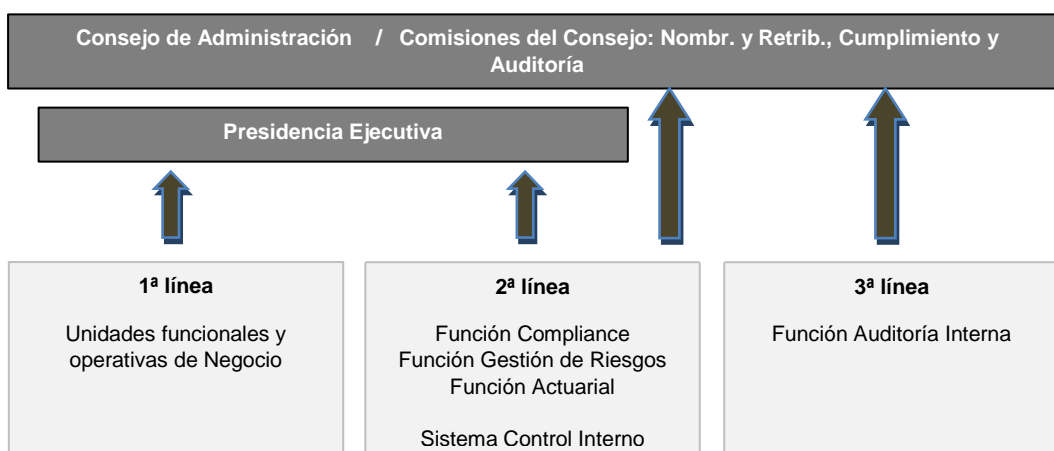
Consejo de Administración / Comisiones del Consejo: Nombr. y Retrib., Cumplimiento y Auditoría

Presidencia Ejecutiva

1ª línea

Unidades funcionales y operativas de Negocio

2ª línea

Función Compliance
Función Gestión de Riesgos
Función Actuarial

Sistema Control Interno

3ª línea

Función Auditoría Interna